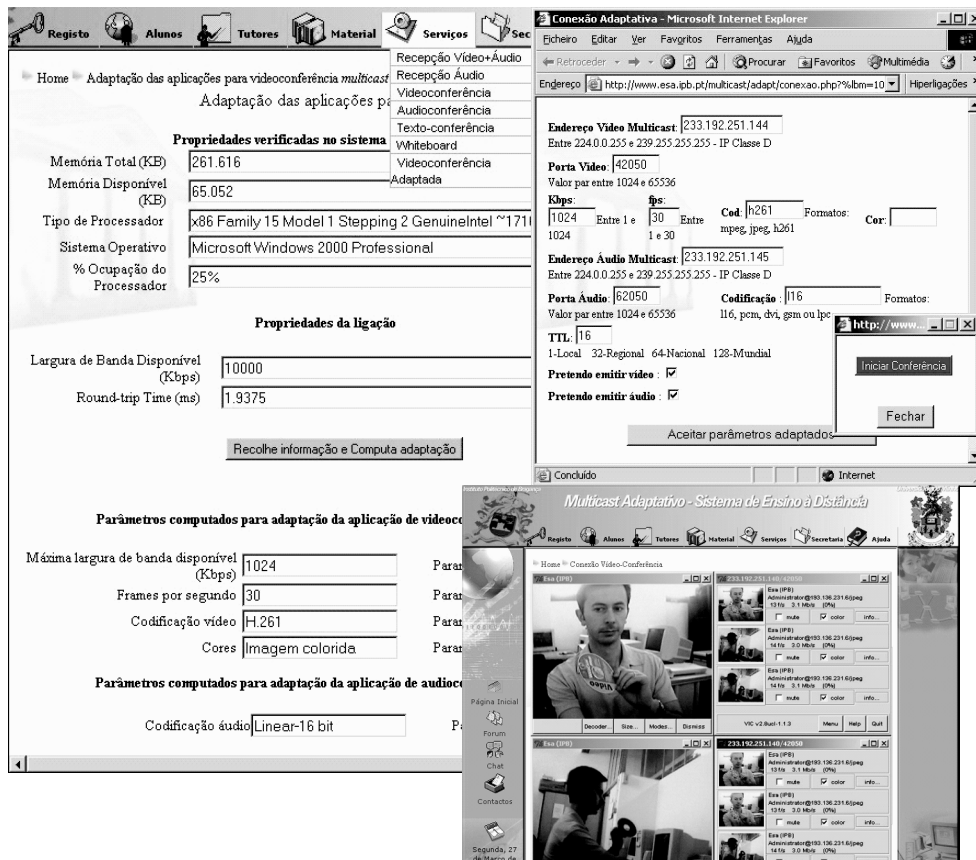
Registo Alunos Tutores Material Serviços Sec

Recepção Vídeo+Áudio
Recepção Áudio
Videoconferência
Audioconferência
Texto-conferência
Whiteboard
Videoconferência Adaptada

Home Adaptação das aplicações para videoconferência multicast

Adaptação das aplicações pa

Propriedades verificadas no sistema

Memória Total (KB) 261.616
Memória Disponível (KB) 65.052
Tipo de Processador x86 Family 15 Model 1 Stepping 2 GenuineIntel ~171
Sistema Operativo Microsoft Windows 2000 Professional
% Ocupação do Processador 25%

Propriedades da ligação

Largura de Banda Disponível (Kbps) 10000
Round-trip Time (ms) 1.9375

Recolhe informação e Computa adaptação

Parâmetros computados para adaptação da aplicação de videoco

Máxima largura de banda disponível (Kbps) 1024 Paran
Frames por segundo 30 Paran
Codificação vídeo H.261 Paran
Cores Imagem colorida Paran

Parâmetros computados para adaptação da aplicação de audioco

Codificação áudio Linear-16 bit Pa

Conexão Adaptativa - Microsoft Internet Explorer
Ficheiro Editar Ver Favoritos Ferramentas Ajuda
Retroceder Procurar Favoritos Multimédia
Endereço http://www.esa.ipb.pt/multicast/adapt/conexao.php?%lbm=10 Hiperligações

Endereço Vídeo Multicast: 233.192.251.144
Entre 224.0.0.255 e 239.255.255.255 - IP Classe D
Porta Vídeo: 42050
Valor par entre 1024 e 65536
Kbps: 1024 Entre 1 e 1024
fps: 30 Entre 1 e 30
Cod: h261 Formatos: mpeg, jpeg, h261
Cor:
Endereço Áudio Multicast: 233.192.251.145
Entre 224.0.0.255 e 239.255.255.255 - IP Classe D
Porta Áudio: 62050
Valor par entre 1024 e 65536
Codificação: l16 Formatos: l16, pcm, dvi, gsm ou lpc
TTL: 16
1-Local 32-Regional 64-Nacional 128-Mundial
Pretendo emitir vídeo:
Pretendo emitir áudio:
Aceitar parâmetros adaptados
Concluído Internet

http://www...
Iniciar Conferência
Fechar

Multicast Adaptativo - Sistema de Ensino à Distância
Registo Alunos Tutores Material Serviços Secretaria Ajuda
Home Conexão Vídeo-Conferência
Esa (IPB)
233.192.251.140/42050
Esa (IPB) Administrator@193.136.231.6/jpeg 13 fps 3.1 Mb/s (0%) mute color info...
Esa (IPB) Administrator@193.136.231.6/jpeg 14 fps 3.0 Mb/s (0%) mute color info...
Esa (IPB) Administrator@193.136.231.6/jpeg 14 fps 3.1 Mb/s (0%) mute color info...
Decoder... Size... Modes... Dismiss
VIC v2.8ucl-1.1.3 Menu Help Quit
Página Inicial
Forum
Chat
Contactos
Segunda, 27 de Março de
Esa (IPB)
233.192.251.140/42050
Esa (IPB) Administrator@193.136.231.6/jpeg 13 fps 3.1 Mb/s (0%) mute color info...
Esa (IPB) Administrator@193.136.231.6/jpeg 13 fps 3.0 Mb/s (0%) mute color info...
Esa (IPB) Administrator@193.136.231.6/jpeg 14 fps 3.0 Mb/s (0%)